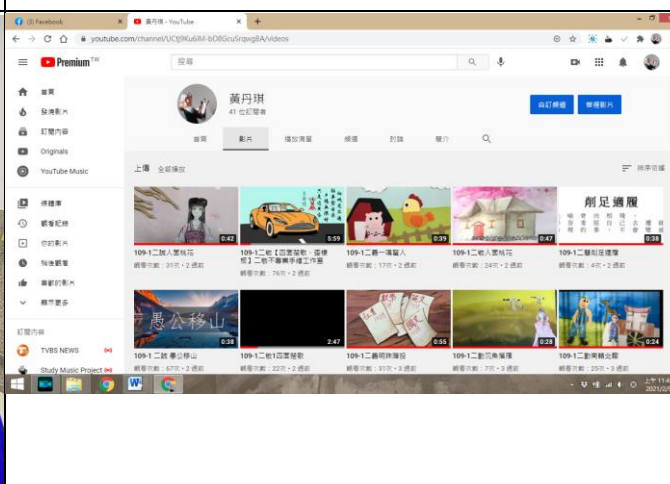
(3) Facebook
黃丹琪 - YouTube
youtube.com/channel/UCtj9Ku6lM-bD8GcuSrqwgBA/videos

Premium TW
搜尋

首頁
發燒影片
訂閱內容
Originals
YouTube Music
媒體庫
觀看紀錄
你的影片
稍後觀看
喜歡的影片
顯示更多
訂閱內容
TVBS NEWS
Study Music Project

黃丹琪
41 位訂閱者
自訂頻道
管理影片

首頁
影片
播放清單
頻道
討論
簡介

上傳
全部播放
排序依據

0:42
109-1二誠人面桃花
觀看次數：31次 • 2 週前

5:59
109-1二勤【回家變歌 - 最棒假】二勤不要無手續工作室
觀看次數：76次 • 2 週前

0:39
109-1二義一隻雞人
觀看次數：17次 • 2 週前

0:47
109-1二敏人面桃花
觀看次數：24次 • 2 週前

削足適履
0:38
109-1二藝削足適履
觀看次數：4次 • 2 週前

愚公移山
0:38
109-1 二誠 愚公移山
觀看次數：67次 • 2 週前

2:47
109-1二敏1回家變歌
觀看次數：22次 • 2 週前

0:55
109-1二義司馬攤投
觀看次數：31次 • 3 週前

0:28
109-1二勤只為傷痕
觀看次數：7次 • 3 週前

0:24
109-1二勤周觀念觀
觀看次數：25次 • 3 週前

上午 11:4
2021/2/